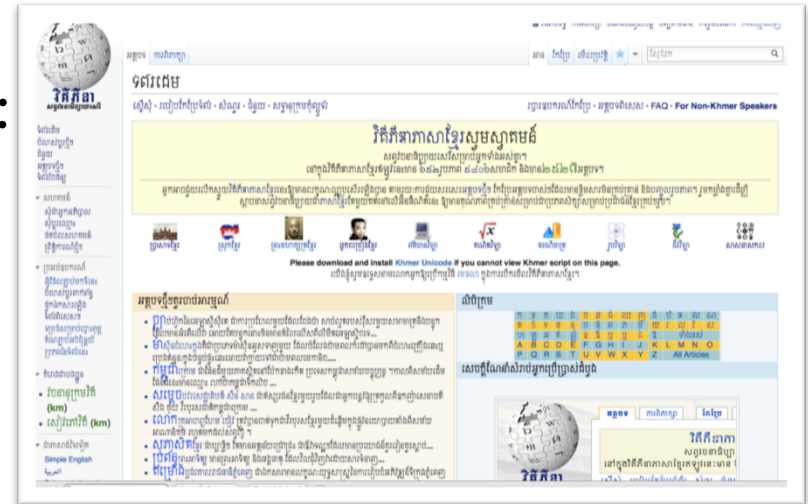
វិគីភីឌា

ទំព័រដើម

វិគីភីឌាភាសាខ្មែរសូមស្វាគមន៍

Please download and install Khmer Unicode if you cannot view Khmer script on this page.

FAQ · For Non-Khmer Speakers

| A | B | C | D | E | F | G | H | I | J | K | L | M | N | O |
|---|---|---|---|---|---|---|---|---|---|---|---|---|---|---|
| P | Q | R | S | T | U | V | W | X | Y | Z | | All Articles | | |

(km)

(km)

Simple English

វិគីភីឌា

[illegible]